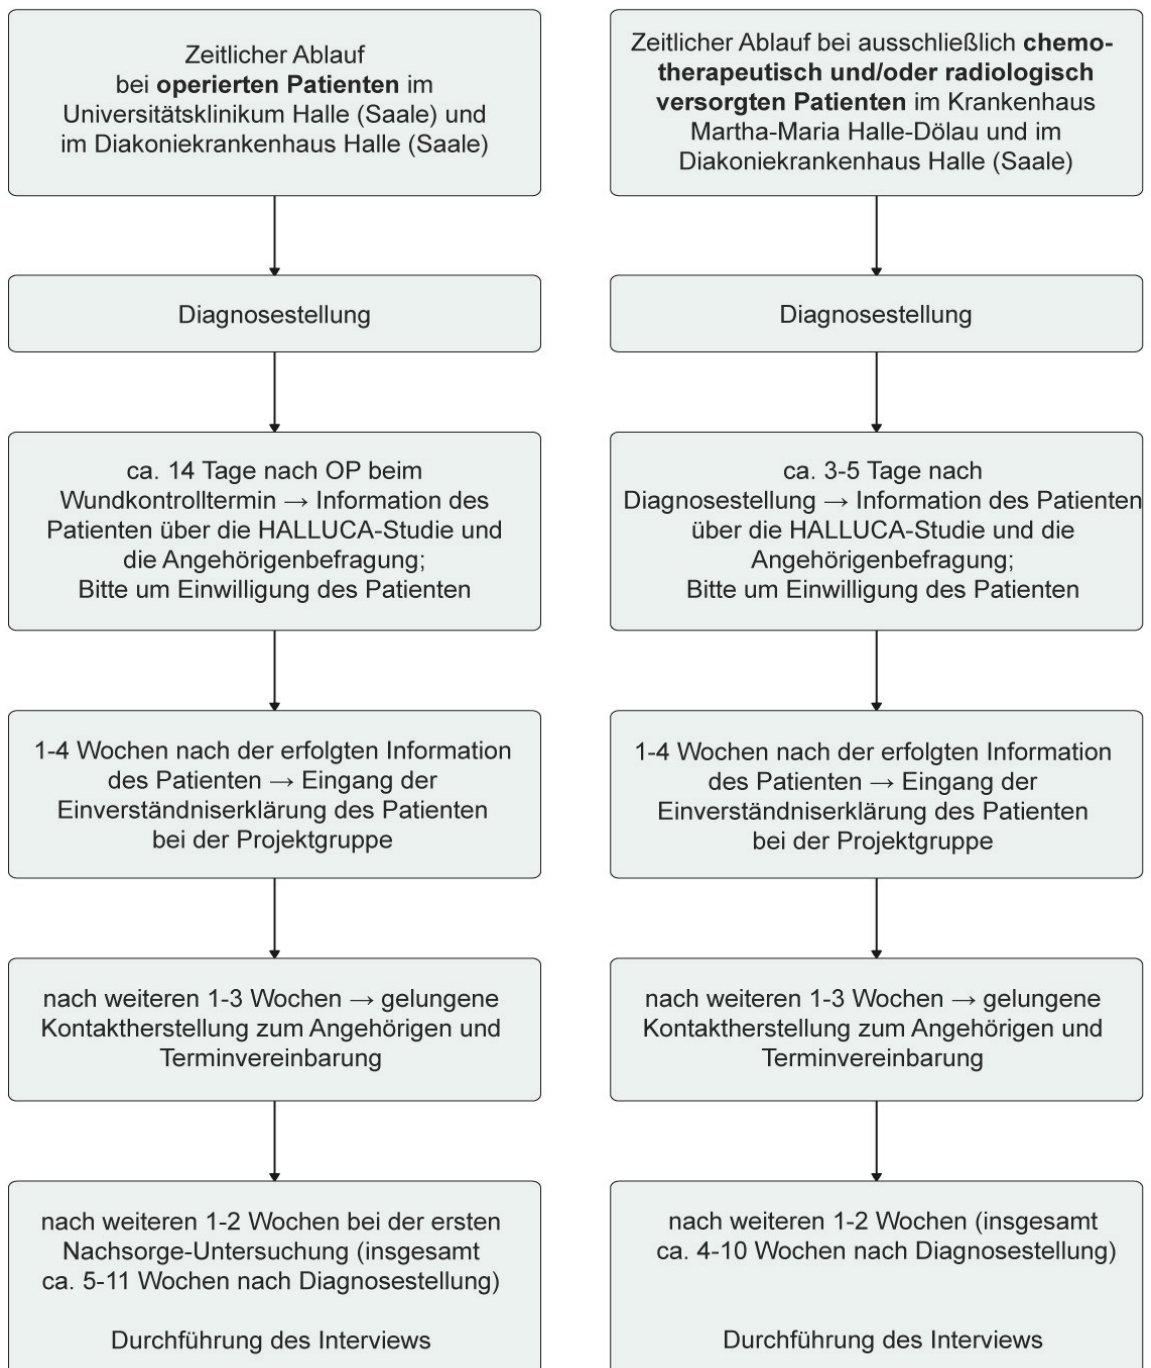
Zeitlicher Ablauf bei operierten Patienten im Universitätsklinikum Halle (Saale) und im Diakoniekrankenhaus Halle (Saale)

Diagnosestellung

ca. 14 Tage nach OP beim Wundkontrolltermin → Information des Patienten über die HALLUCA-Studie und die Angehörigenbefragung; Bitte um Einwilligung des Patienten

1-4 Wochen nach der erfolgten Information des Patienten → Eingang der Einverständniserklärung des Patienten bei der Projektgruppe

nach weiteren 1-3 Wochen → gelungene Kontaktherstellung zum Angehörigen und Terminvereinbarung

nach weiteren 1-2 Wochen bei der ersten Nachsorge-Untersuchung (insgesamt ca. 5-11 Wochen nach Diagnosestellung)

Durchführung des Interviews

Zeitlicher Ablauf bei ausschließlich chemotherapeutisch und/oder radiologisch versorgten Patienten im Krankenhaus Martha-Maria Halle-Dölau und im Diakoniekrankenhaus Halle (Saale)

Diagnosestellung

ca. 3-5 Tage nach Diagnosestellung → Information des Patienten über die HALLUCA-Studie und die Angehörigenbefragung; Bitte um Einwilligung des Patienten

1-4 Wochen nach der erfolgten Information des Patienten → Eingang der Einverständniserklärung des Patienten bei der Projektgruppe

nach weiteren 1-3 Wochen → gelungene Kontaktherstellung zum Angehörigen und Terminvereinbarung

nach weiteren 1-2 Wochen (insgesamt ca. 4-10 Wochen nach Diagnosestellung)

Durchführung des Interviews